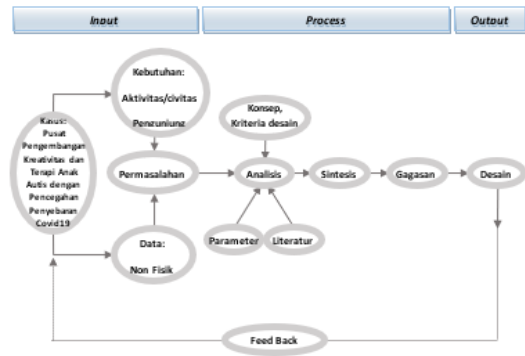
Input

Process

Output

Kasus: Pusat Pengembangan Kreativitas dan Terapi Anak Autis dengan Pencegahan Penyebaran Covid19

Kebutuhan: Aktivitas/civitas Pengunjung

Permasalahan

Data: Non Fisik

Konsep, Kriteria desain

Analisis

Parameter

Literatur

Sintesis

Gagasan

Desain

Feed Back